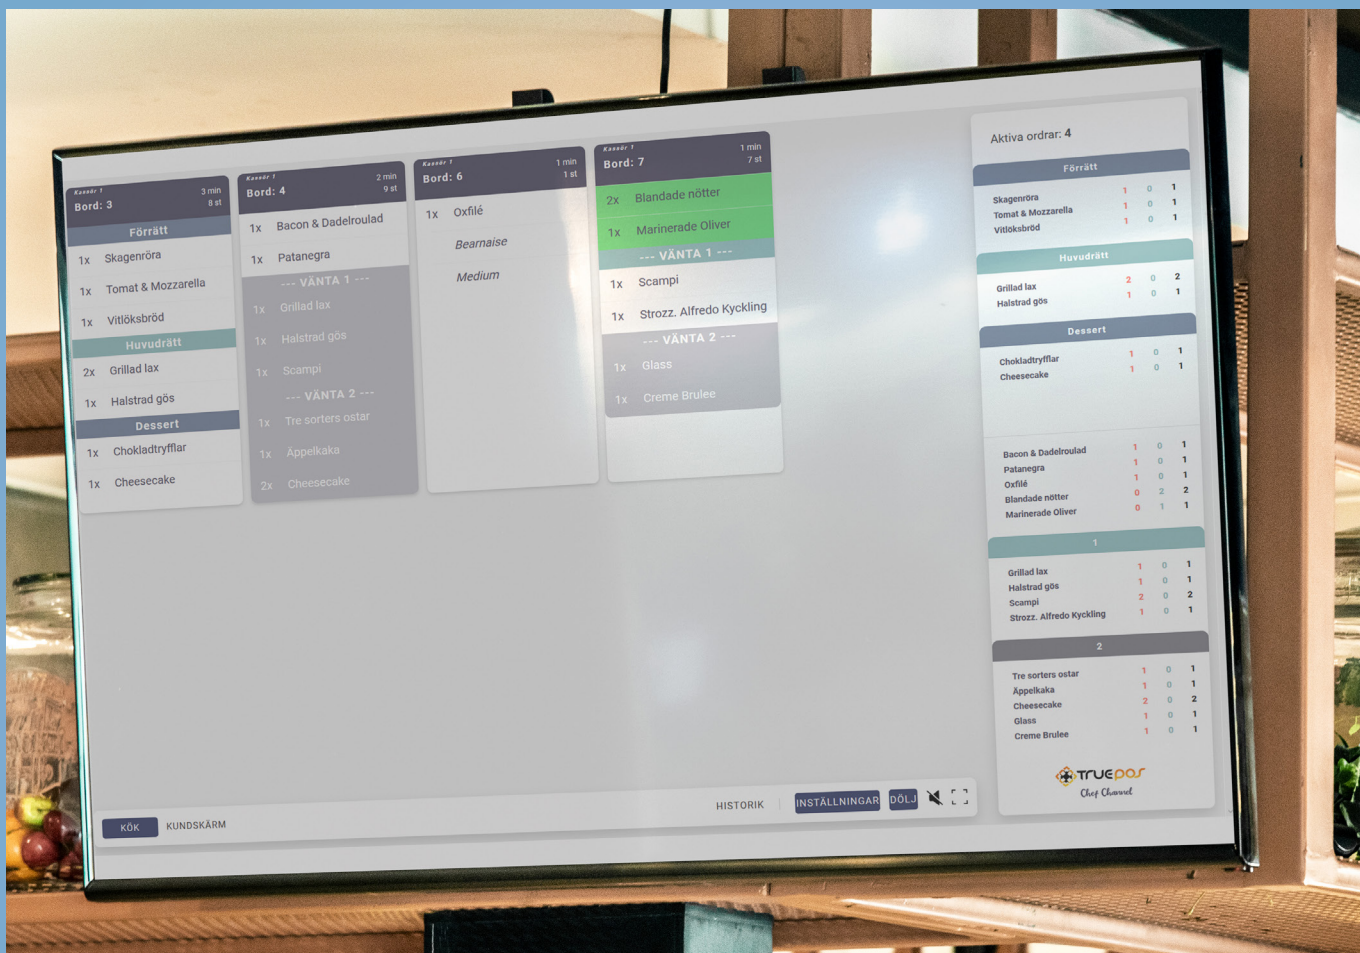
Kassör 1
Bord: 3
3 min
8 st
Förrätt
1x Skagenröra
1x Tomat & Mozzarella
1x Vitlöksbröd
Huvudrätt
2x Grillad lax
1x Halstrad gös
Dessert
1x Chokladtryfflar
1x Cheesecake

Kassör 1
Bord: 4
2 min
9 st
1x Bacon & Dadelroulad
1x Patanegra
--- VÄNTA 1 ---
1x Grillad lax
1x Halstrad gös
1x Scampi
--- VÄNTA 2 ---
1x Tre sorters ostar
1x Äppelkaka
2x Cheesecake

Kassör 1
Bord: 6
1 min
1 st
1x Oxfilé
Bearnaise
Medium

Kassör 1
Bord: 7
1 min
7 st
2x Blandade nötter
1x Marinerade Oliver
--- VÄNTA 1 ---
1x Scampi
1x Strozz. Alfredo Kyckling
--- VÄNTA 2 ---
1x Glass
1x Creme Brulee

Aktiva ordrar: 4
Förrätt
| Skagenröra | 1 | 0 | 1 |
|---|---|---|---|
| Tomat & Mozzarella | 1 | 0 | 1 |
| Vitlöksbröd | 1 | 0 | 1 |

Huvudrätt
| Grillad lax | 2 | 0 | 2 |
|---|---|---|---|
| Halstrad gös | 1 | 0 | 1 |

Dessert
| Chokladtryfflar | 1 | 0 | 1 |
|---|---|---|---|
| Cheesecake | 1 | 0 | 1 |

| Bacon & Dadelroulad | 1 | 0 | 1 |
|---|---|---|---|
| Patanegra | 1 | 0 | 1 |
| Oxfilé | 1 | 0 | 1 |
| Blandade nötter | 0 | 2 | 2 |
| Marinerade Oliver | 0 | 1 | 1 |

1
| Grillad lax | 1 | 0 | 1 |
|---|---|---|---|
| Halstrad gös | 1 | 0 | 1 |
| Scampi | 2 | 0 | 2 |
| Strozz. Alfredo Kyckling | 1 | 0 | 1 |

2
| Tre sorters ostar | 1 | 0 | 1 |
|---|---|---|---|
| Äppelkaka | 1 | 0 | 1 |
| Cheesecake | 2 | 0 | 2 |
| Glass | 1 | 0 | 1 |
| Creme Brulee | 1 | 0 | 1 |

TRUEPOS
Chef Channel

HISTORIK INSTÄLLNINGAR DÖLJ
KÖK KUNDSKÄRM